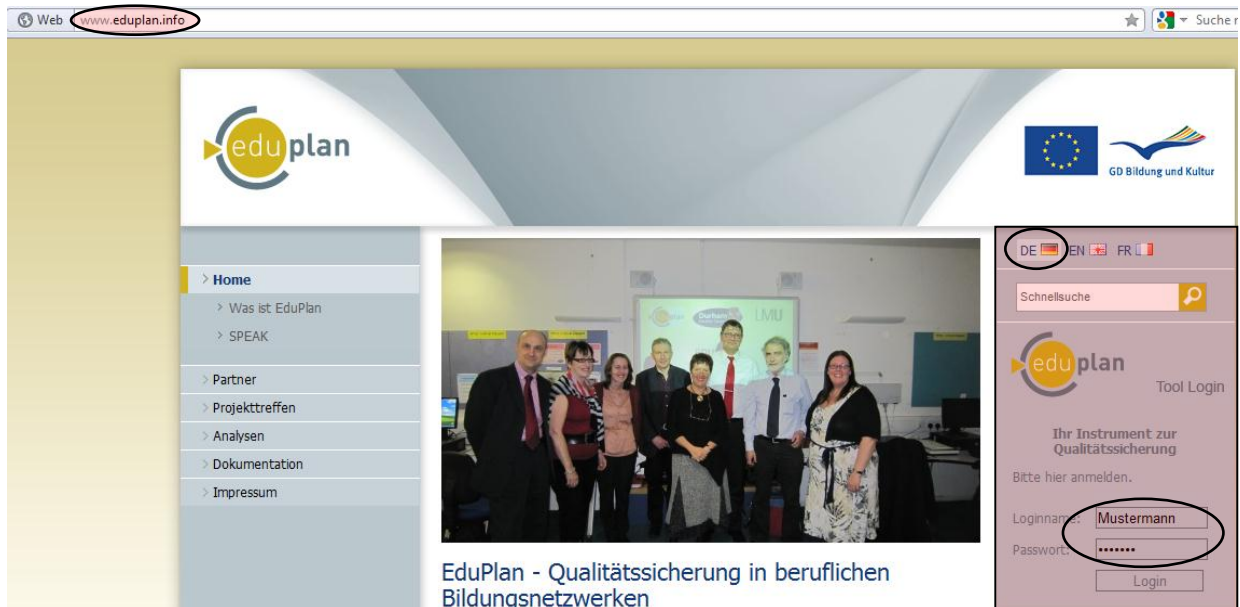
Web www.eduplan.info

Suche

eduplan

GD Bildung und Kultur

Home
Was ist EduPlan
SPEAK
Partner
Projekttreffen
Analysen
Dokumentation
Impressum

LMU

EduPlan - Qualitätssicherung in beruflichen Bildungsnetzwerken

DE EN FR

Schnellsuche

eduplan

Tool Login

Ihr Instrument zur Qualitätssicherung

Bitte hier anmelden.

Loginname: Mustermann

Passwort: •••••••

Login